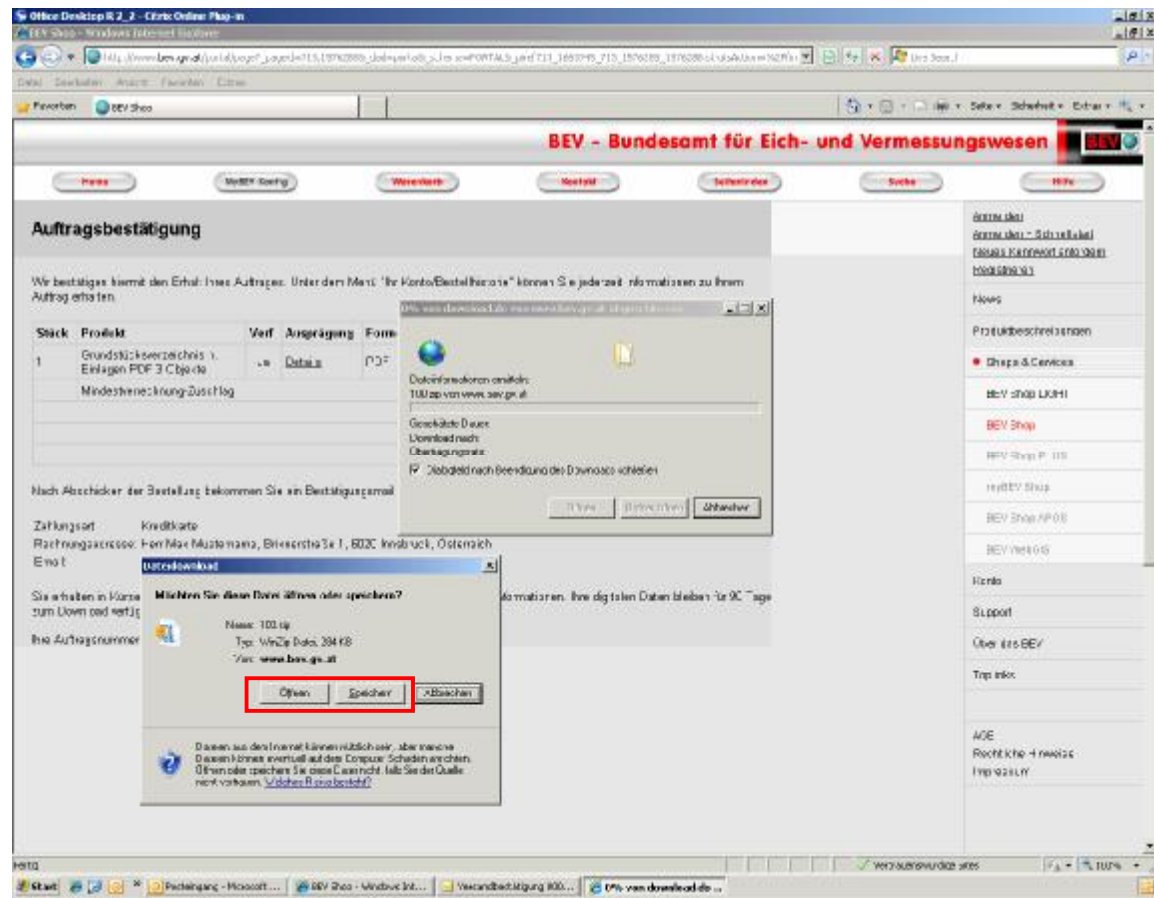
Office Desktop R 2_2 - Citrix Online Plug-in
BEV Shop - Windows Internet Explorer
http://www.bev.gv.at/portal/page?_pageid=713,1976288&_dad=portal&_schema=PORTAL&_piref713_1665945_713_1976288_1976288.ui.subAction=%2Fln
Datei Bearbeiten Ansicht Favoriten Extras
Favoriten
BEV Shop
Seite Sicherheit Extras

BEV - Bundesamt für Eich- und Vermessungswesen
BEV

Home
MyBEV Konfig
Warenkorb
Kontakt
Sitemap
Suche
Hilfe

Auftragsbestätigung

Wir bestätigen hiermit den Erhalt Ihres Auftrages. Unter dem Menü "Ihr Konto/Bestellhistorie" können Sie jederzeit Informationen zu Ihrem Auftrag erhalten.

| Stück | Produkt | Verf | Ausprägung | Form |
|---|---|---|---|---|
| 1 | Grundstücksverzeichnis n. Einlagen PDF 3 Objekte | | Details | PDF |
| | Mindestverrechnung-Zuschlag | | | |

Nach Abschicken der Bestellung bekommen Sie ein Bestätigungsemail

Zahlungsart Kreditkarte
Rechnungsadresse: Herr Max Mustermann, Brennerstraße 1, 6020 Innsbruck, Österreich
Email

Sie erhalten in Kürze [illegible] Informationen. Ihre digitalen Daten bleiben für 90 Tage zum Download verfüg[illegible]

Ihre Auftragsnummer

0% von download.de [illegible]
Dateiinformationen ermitteln:
103.zip von www.bev.gv.at
Geschätzte Dauer:
Download nach:
Übertragungsrate:
Dialogfeld nach Beendigung des Downloads schließen
Öffnen
Ordner öffnen
Abbrechen

Dateidownload
Möchten Sie diese Datei öffnen oder speichern?
Name: 103.zip
Typ: WinZip Datei, 384 KB
Von: www.bev.gv.at
Öffnen
Speichern
Abbrechen
Dateien aus dem Internet können nützlich sein, aber manche Dateien können eventuell auf dem Computer Schaden anrichten. Öffnen oder speichern Sie diese Datei nicht, falls Sie der Quelle nicht vertrauen. Welches Risiko besteht?

Anmelden
Anmelden - Schnellkauf
Neues Kennwort anfordern
Registrierung
News
Produktbeschreibungen
Shops & Services
BEV shop LIGHT
BEV Shop
BEV Shop PLUS
myBEV Shop
BEV Shop APOS
BEV WebGIS
Konto
Support
Über das BEV
Top links
AGB
Rechtliche Hinweise
Impressum

Fertig
Vertrauenswürdige Sites
100%
Start
Posteingang - Microsoft...
BEV Shop - Windows Int...
Versandbestätigung 800...
0% von download.de ...